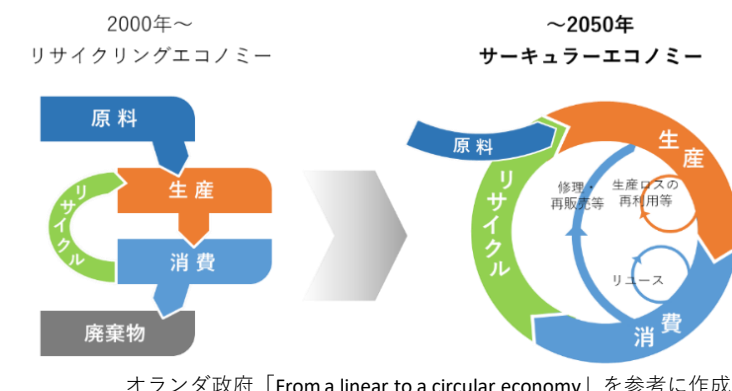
2000年〜
リサイクリングエコノミー

原料

生産

リサイクル

消費

廃棄物

〜2050年
サーキュラーエコノミー

原料

生産

リサイクル

修理・再販売等

生産ロスの再利用等

リユース

消費

オランダ政府「From a linear to a circular economy」を参考に作成